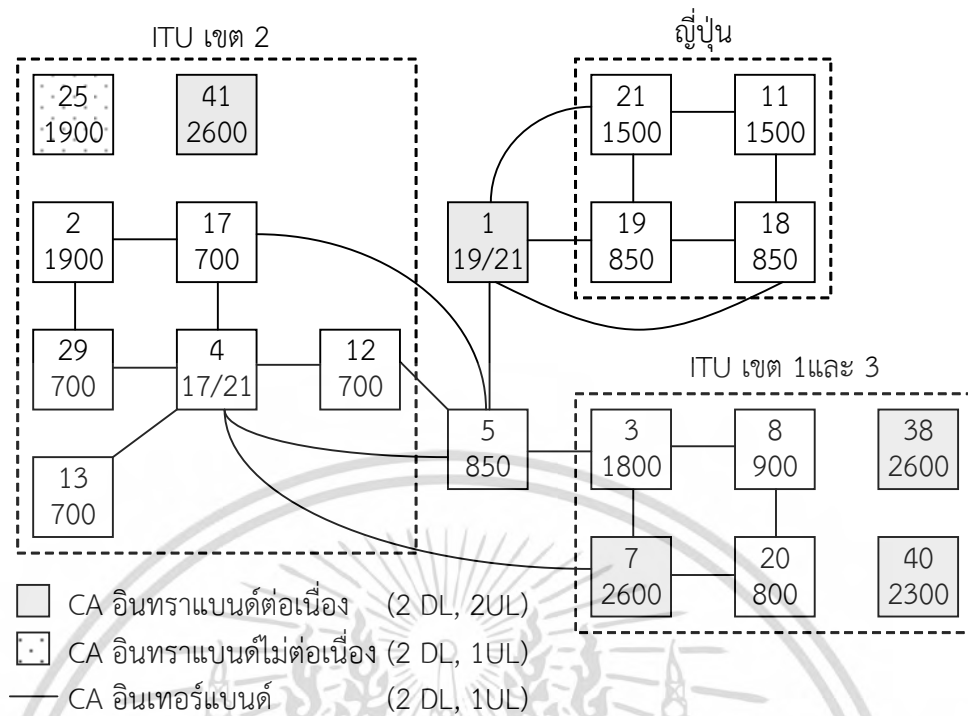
ITU เขต 2

25
1900

41
2600

2
1900

17
700

29
700

4
17/21

12
700

13
700

ญี่ปุ่น

21
1500

11
1500

1
19/21

19
850

18
850

5
850

ITU เขต 1และ 3

3
1800

8
900

38
2600

7
2600

20
800

40
2300

CA อินทราแบนด์ต่อเนื่อง (2 DL, 2UL)

CA อินทราแบนด์ไม่ต่อเนื่อง (2 DL, 1UL)

CA อินเทอร์แบนด์ (2 DL, 1UL)